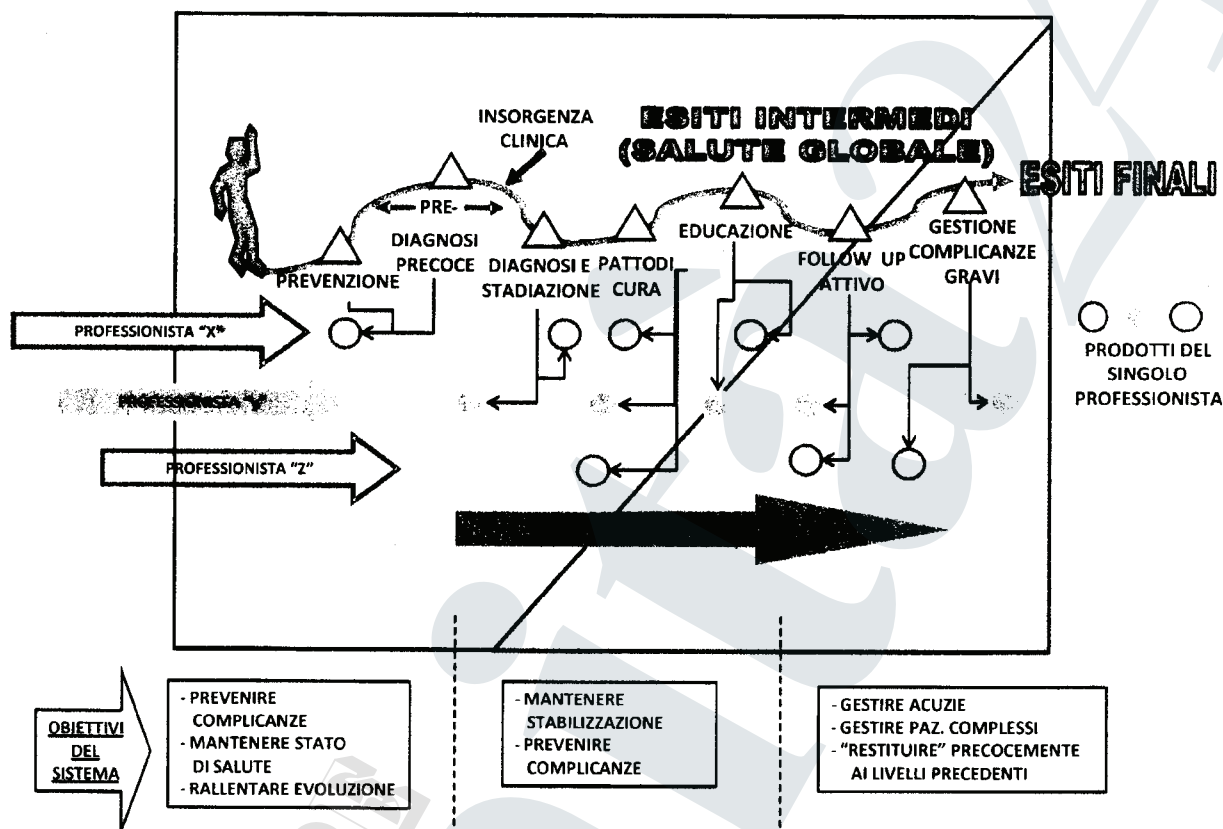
INSORGENZA CLINICA

ESITI INTERMEDI (SALUTE GLOBALE)

ESITI FINALI

PRE-

PREVENZIONE

DIAGNOSI PRECOCE

DIAGNOSI E STADIAZIONE

PATTODI CURA

EDUCAZIONE

FOLLOW UP ATTIVO

GESTIONE COMPLICANZE GRAVI

PROFESSIONISTA "X"

PROFESSIONISTA "Y"

PROFESSIONISTA "Z"

PRODOTTI DEL SINGOLO PROFESSIONISTA

OBIETTIVI DEL SISTEMA

- PREVENIRE COMPLICANZE
- MANTENERE STATO DI SALUTE
- RALLENTARE EVOLUZIONE

- MANTENERE STABILIZZAZIONE
- PREVENIRE COMPLICANZE

- GESTIRE ACUZIE
- GESTIRE PAZ. COMPLESSI
- "RESTITUIRE" PRECOCEMENTE AI LIVELLI PRECEDENTI